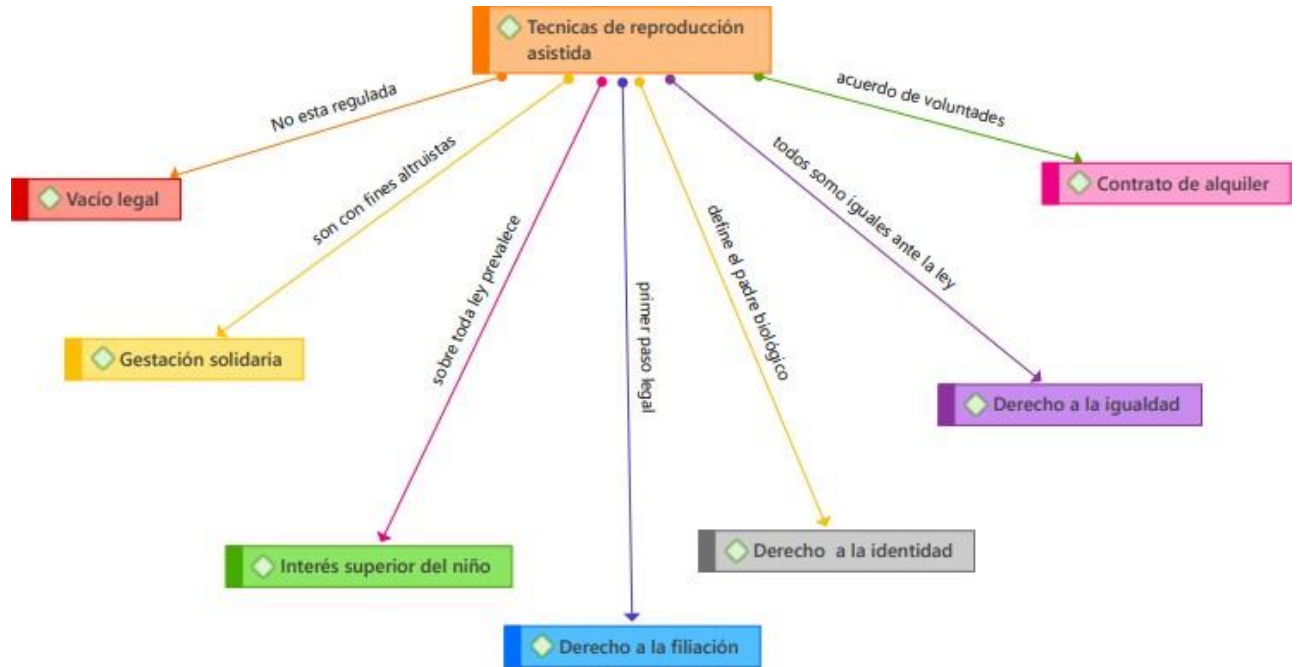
Tecnicas de reproducción asistida

No esta regulada

Vacío legal

son con fines altruistas

Gestación solidaria

sobre toda ley prevalece

Interés superior del niño

primer paso legal

Derecho a la filiación

define el padre biológico

Derecho a la identidad

todos somo iguales ante la ley

Derecho a la igualdad

acuerdo de voluntades

Contrato de alquiler